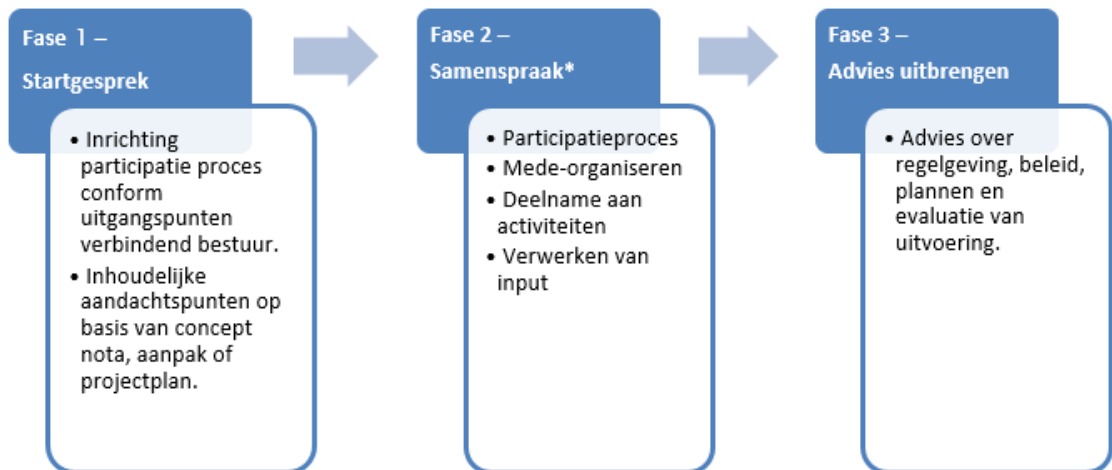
Fase 1 –
Startgesprek

- Inrichting participatie proces conform uitgangspunten verbindend bestuur.
- Inhoudelijke aandachtspunten op basis van concept nota, aanpak of projectplan.

Fase 2 –
Samenspraak*

- Participatieproces
- Mede-organiseren
- Deelname aan activiteiten
- Verwerken van input

Fase 3 –
Advies uitbrengen

- Advies over regelgeving, beleid, plannen en evaluatie van uitvoering.